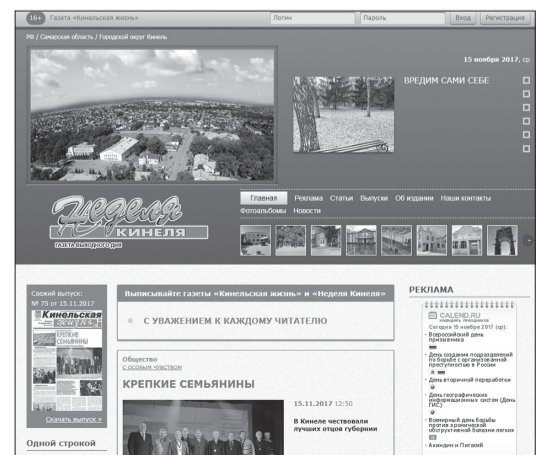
16+ Газета «Кинельская жизнь» Логин Пароль Вход Регистрация

РФ / Самарская область / Городской округ Кинель

15 ноября 2017, ср

ВРЕДИМ САМИ СЕБЕ

Неделя Кинеля
газета выходного дня

Главная Реклама Статьи Выпуски Об издании Наши контакты Фотоальбомы Новости

Свежий выпуск: № 75 от 15.11.2017

Кинельская жизнь

КРЕПКИЕ СЕМЬЯНИНЫ

Скачать выпуск »

Одной строкой

Выписывайте газеты «Кинельская жизнь» и «Неделя Кинеля»

С УВАЖЕНИЕМ К КАЖДОМУ ЧИТАТЕЛЮ

Общество
С особым чувством

КРЕПКИЕ СЕМЬЯНИНЫ

15.11.2017 12:30

В Кинеле чествовали лучших отцов губернии

РЕКЛАМА

CALEND.RU
КАЛЕНДАРЬ ПРАЗДНИКОВ

Сегодня 15 ноября 2017 (ср):

• Всероссийский день призывника
• День создания подразделений по борьбе с организованной преступностью в России
• День вторичной переработки
• День географических информационных систем (День ГИС)
• Всемирный день борьбы против хронической обструктивной болезни легких
• Акиндин и Пигасий